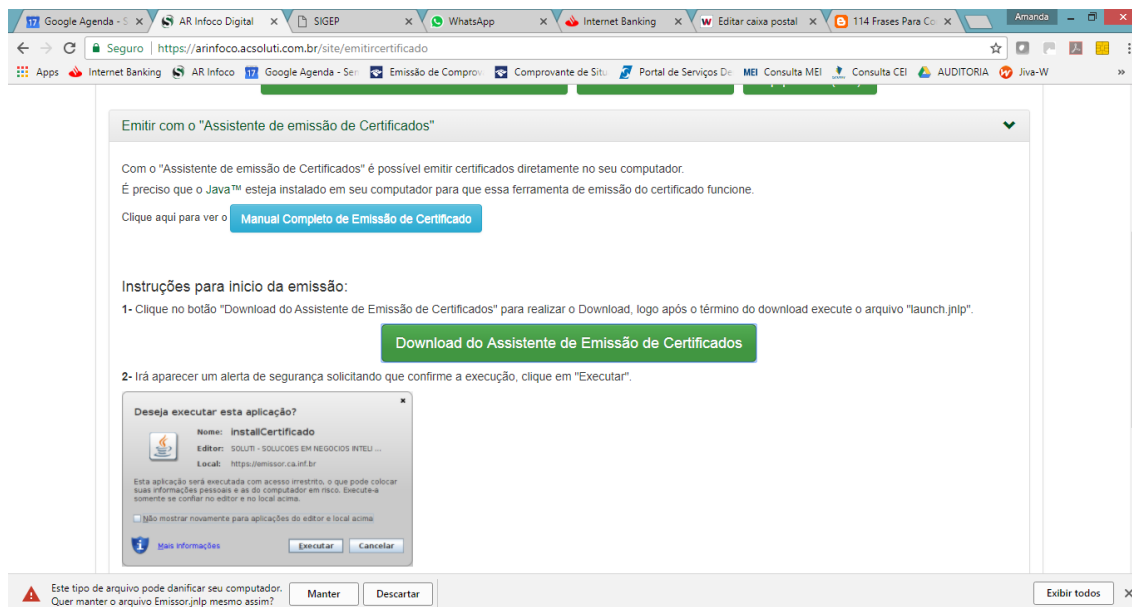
17 Google Agenda - S × | AR Infoco Digital × | SIGEP × | WhatsApp × | Internet Banking × | W Editar caixa postal × | 114 Frases Para Co × | Amanda

Seguro | https://arinfoco.acsoluti.com.br/site/emitircertificado

Apps | Internet Banking | AR Infoco | 17 Google Agenda - Ser | Emissão de Comprov | Comprovante de Situ | Portal de Serviços De | MEI Consulta MEI | Consulta CEI | AUDITORIA | Jiva-W | »

Emitir com o "Assistente de emissão de Certificados"

Com o "Assistente de emissão de Certificados" é possível emitir certificados diretamente no seu computador.
É preciso que o Java™ esteja instalado em seu computador para que essa ferramenta de emissão do certificado funcione.

Clique aqui para ver o Manual Completo de Emissão de Certificado

Instruções para inicio da emissão:

1- Clique no botão "Download do Assistente de Emissão de Certificados" para realizar o Download, logo após o término do download execute o arquivo "launch.jnlp".

Download do Assistente de Emissão de Certificados

2- Irá aparecer um alerta de segurança solicitando que confirme a execução, clique em "Executar".

Deseja executar esta aplicação?

Nome: installCertificado
Editor: SOLUTI - SOLUCOES EM NEGOCIOS INTELI ...
Local: https://emissor.ca.inf.br

Esta aplicação será executada com acesso irrestrito, o que pode colocar suas informações pessoais e as do computador em risco. Execute-a somente se confiar no editor e no local acima.

Não mostrar novamente para aplicações do editor e local acima

Mais informações | Executar | Cancelar

Este tipo de arquivo pode danificar seu computador. Quer manter o arquivo Emissor.jnlp mesmo assim? | Manter | Descartar | Exibir todos | ×